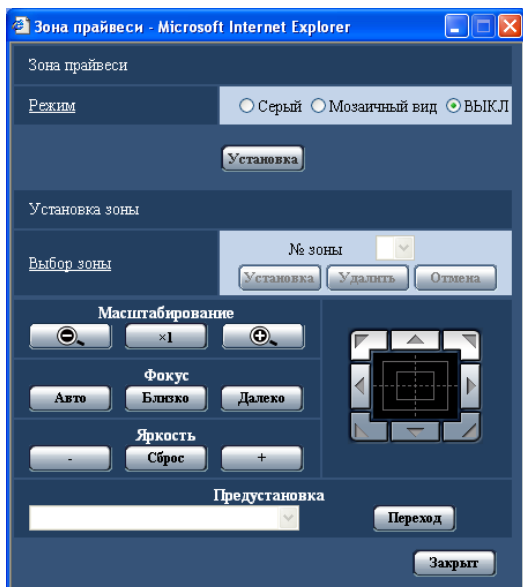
Зона прайвеси - Microsoft Internet Explorer

Зона прайвеси

Режим
○ Серый ○ Мозаичный вид ⊙ ВЫКЛ

Установка

Установка зоны

Выбор зоны
№ зоны
Установка Удалить Отмена

Масштабирование
×1

Фокус
Авто Близко Далеко

Яркость
- Сброс +

Предустановка
Переход

Закрыт